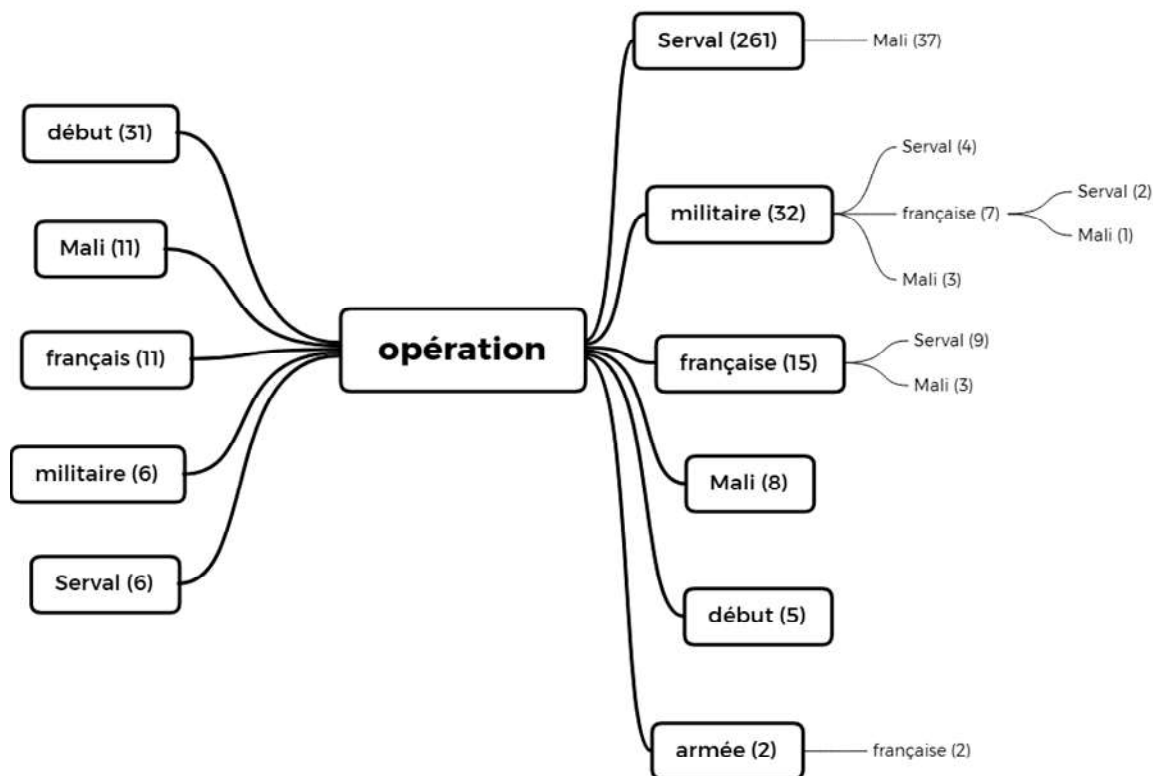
début (31)

Mali (11)

français (11)

militaire (6)

Serval (6)

opération

Serval (261)

Mali (37)

militaire (32)

Serval (4)

française (7)

Serval (2)

Mali (1)

Mali (3)

française (15)

Serval (9)

Mali (3)

Mali (8)

début (5)

armée (2)

française (2)